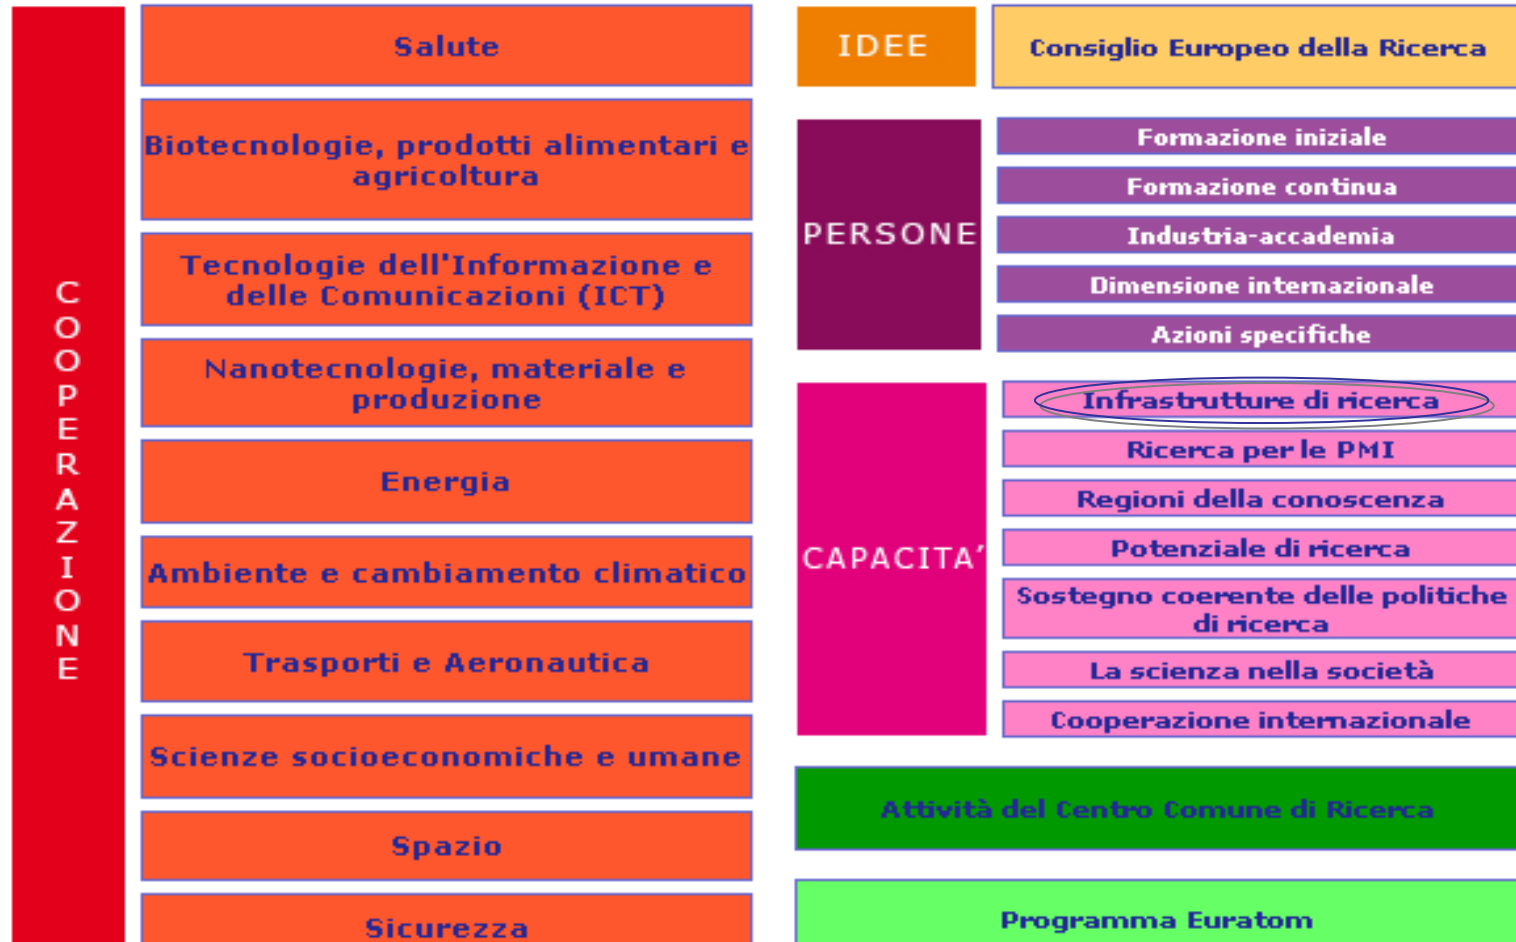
COOPERAZIONE

Salute

Biotecnologie, prodotti alimentari e agricoltura

Tecnologie dell'Informazione e delle Comunicazioni (ICT)

Nanotecnologie, materiale e produzione

Energia

Ambiente e cambiamento climatico

Trasporti e Aeronautica

Scienze socioeconomiche e umane

Spazio

Sicurezza

IDEE

Consiglio Europeo della Ricerca

PERSONE

Formazione iniziale

Formazione continua

Industria-accademia

Dimensione internazionale

Azioni specifiche

CAPACITA'

Infrastrutture di ricerca

Ricerca per le PMI

Regioni della conoscenza

Potenziale di ricerca

Sostegno coerente delle politiche di ricerca

La scienza nella società

Cooperazione internazionale

Attività del Centro Comune di Ricerca

Programma Euratom